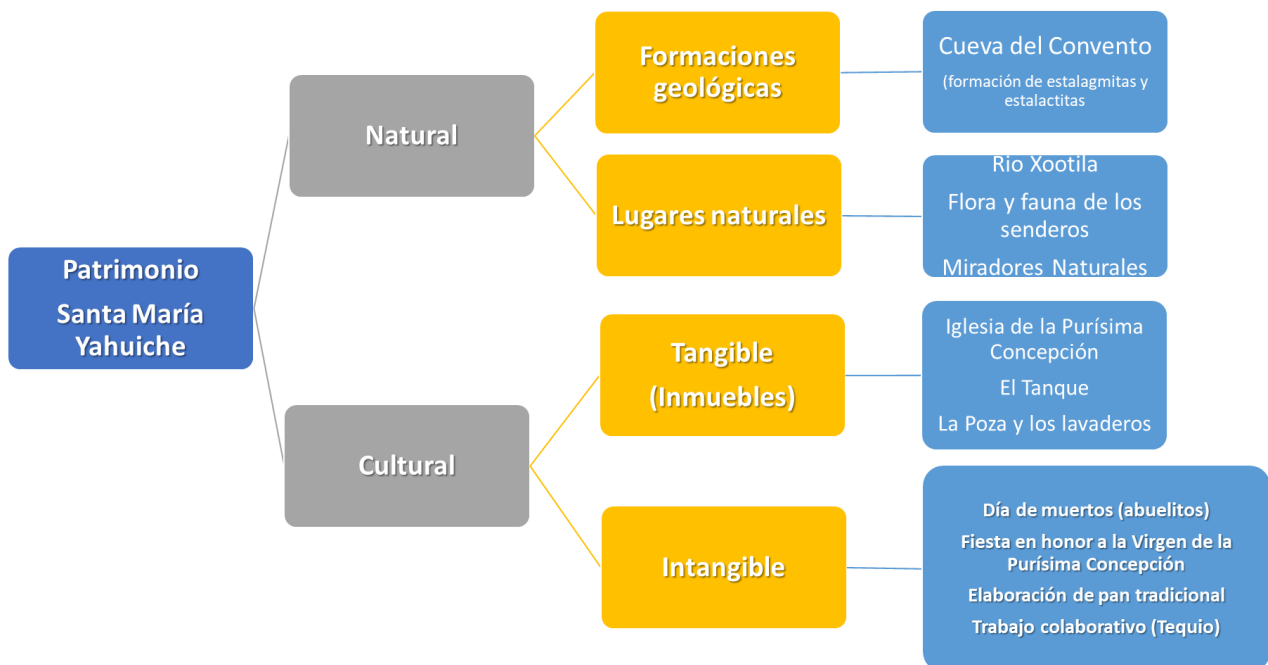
Patrimonio

Santa María Yahuiche

Natural

Formaciones geológicas

Cueva del Convento

(formación de estalagmitas y estalactitas

Lugares naturales

Río Xootila

Flora y fauna de los senderos

Miradores Naturales

Cultural

Tangible

(Inmuebles)

Iglesia de la Purísima Concepción

El Tanque

La Poza y los lavaderos

Intangible

Día de muertos (abuelitos)

Fiesta en honor a la Virgen de la Purísima Concepción

Elaboración de pan tradicional

Trabajo colaborativo (Tequio)